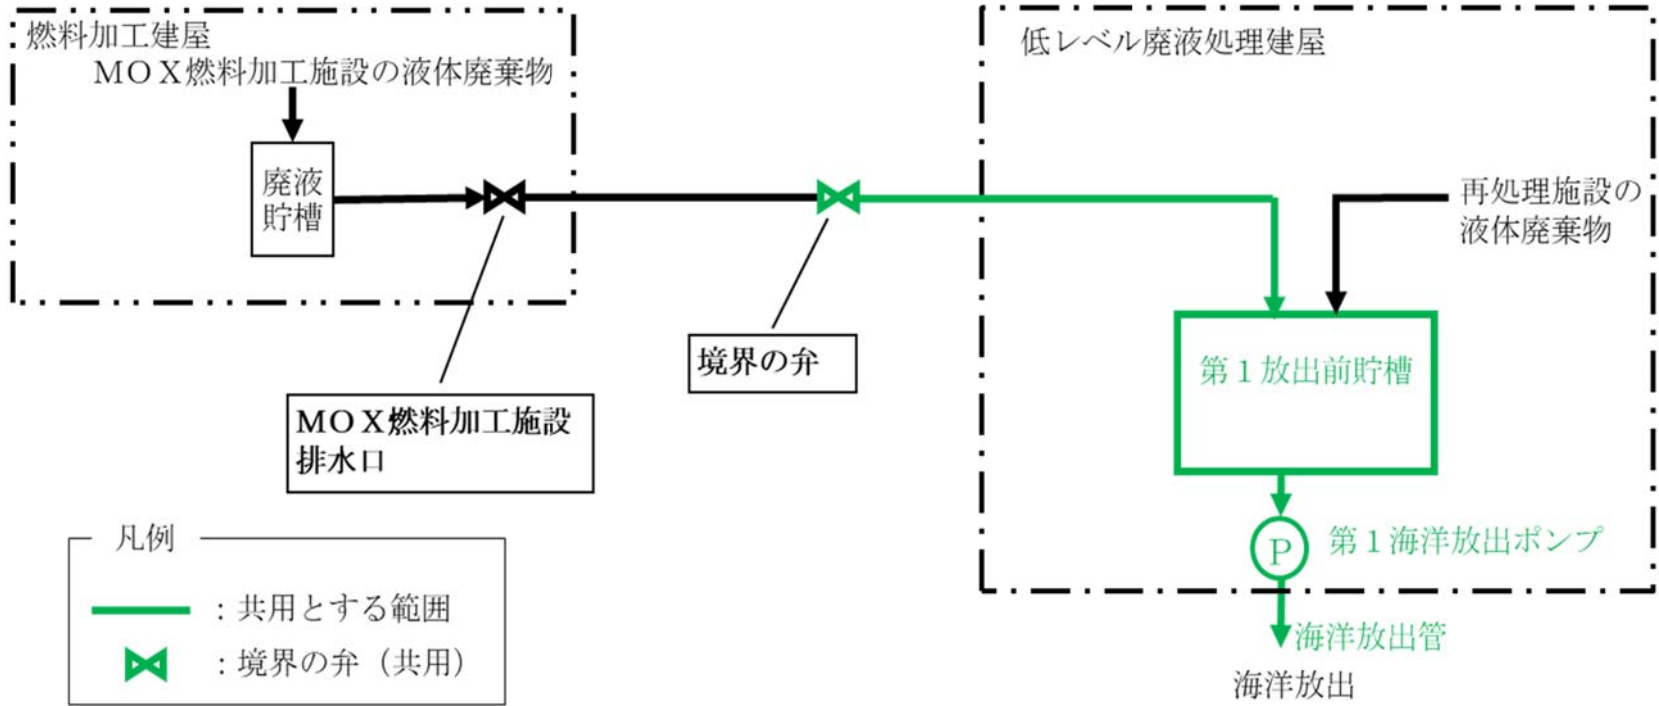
燃料加工建屋
MOX燃料加工施設の液体廃棄物
廃液貯槽

低レベル廃液処理建屋
再処理施設の液体廃棄物
第１放出前貯槽
P
第１海洋放出ポンプ
海洋放出管
海洋放出

境界の弁

MOX燃料加工施設排水口

凡例
：共用とする範囲
：境界の弁（共用）